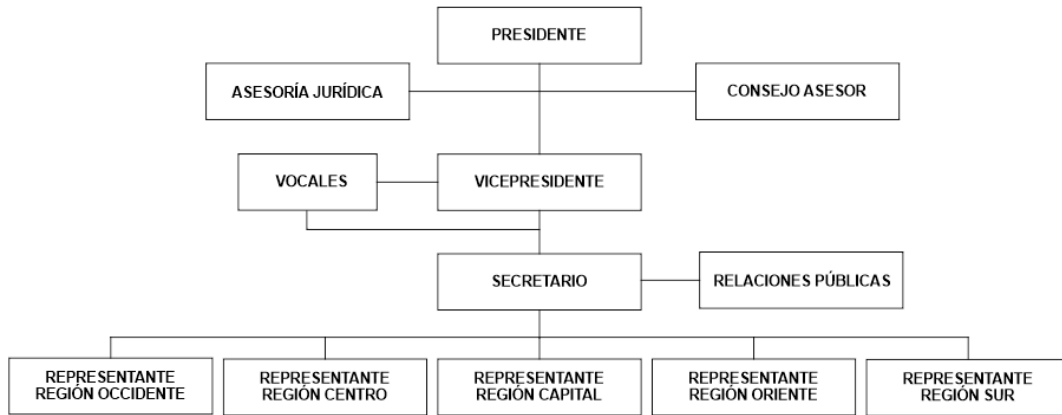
PRESIDENTE

ASESORÍA JURÍDICA

CONSEJO ASESOR

VOCALES

VICEPRESIDENTE

SECRETARIO

RELACIONES PÚBLICAS

REPRESENTANTE REGIÓN OCCIDENTE

REPRESENTANTE REGIÓN CENTRO

REPRESENTANTE REGIÓN CAPITAL

REPRESENTANTE REGIÓN ORIENTE

REPRESENTANTE REGIÓN SUR